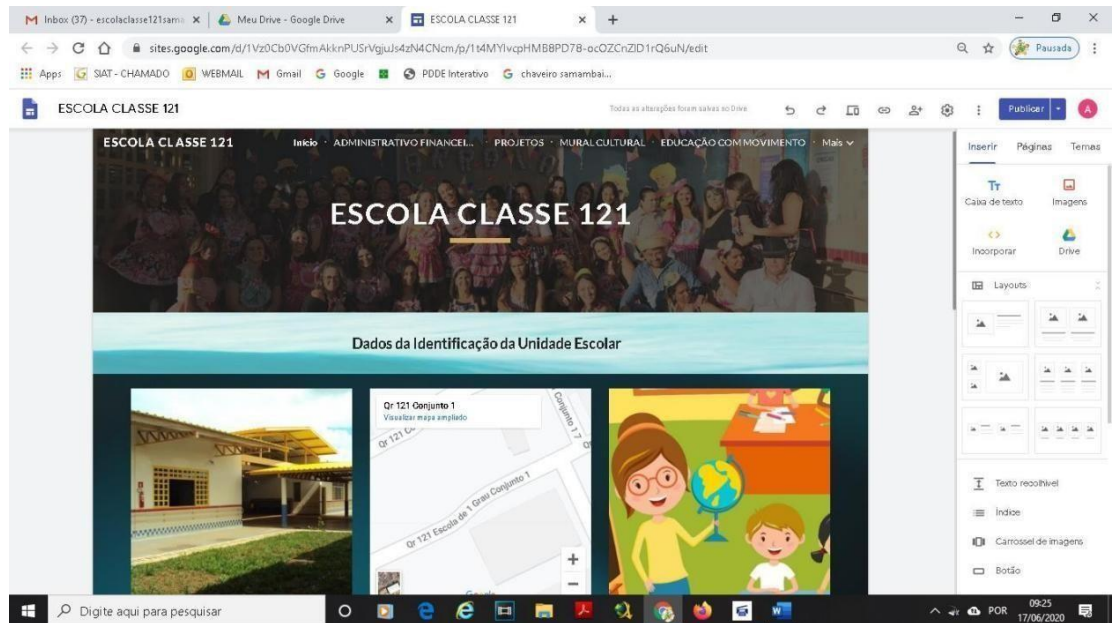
M Inbox (37) - escolaclasse121sam ×
Meu Drive - Google Drive ×
ESCOLA CLASSE 121 ×
+

sites.google.com/d/1Vz0Cb0VGfmAkknPUSrVgjuJs4zN4CNcm/p/1t4MYlvcpHMB8PD78-ocOZCnZlD1rQ6uN/edit

Pausada

Apps SIAT - CHAMADO WEBMAIL Gmail Google PDDE Interativo chaveiro samambai...

ESCOLA CLASSE 121

Todas as alterações foram salvas no Drive

Publicar

A

ESCOLA CLASSE 121

Início · ADMINISTRATIVO FINANCEI... · PROJETOS · MURAL CULTURAL · EDUCAÇÃO COM MOVIMENTO · Mais

ESCOLA CLASSE 121

Dados da Identificação da Unidade Escolar

Qr 121 Conjunto 1
Visualizar mapa ampliado

Qr 121 Co

Conjunto 1 7

Qr 121 Escola de 1 Grau Conjunto 1

Inserir Páginas Temas

Caixa de texto
Imagens
Incorporar
Drive

Layouts

Texto recolhível
Índice
Carrossel de imagens
Botão

Digite aqui para pesquisar

POR 09:25 17/06/2020